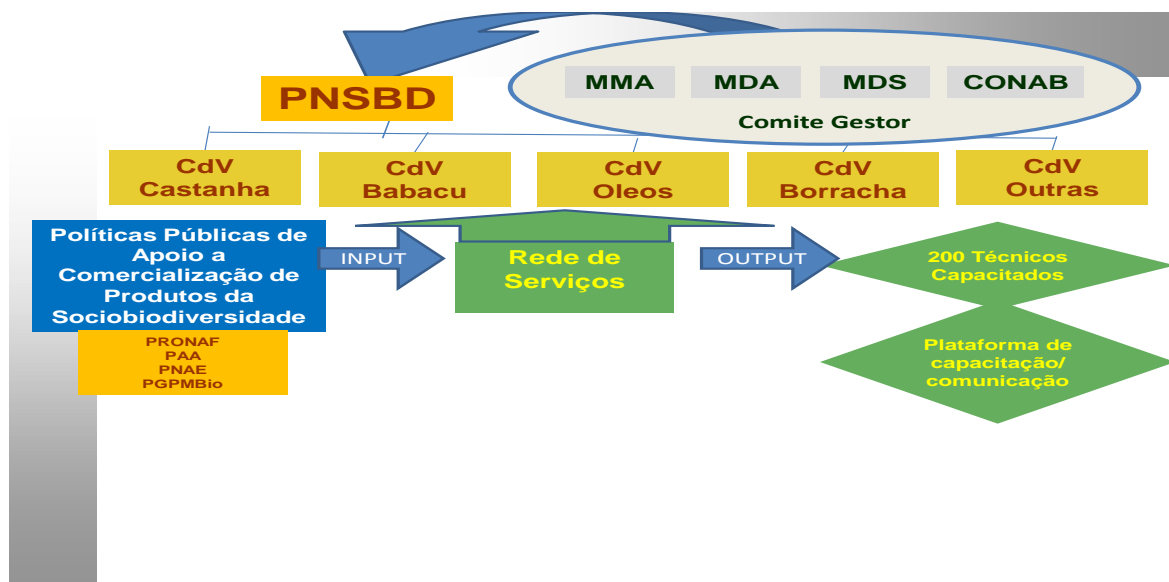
PNSBD

MMA MDA MDS CONAB

Comite Gestor

CdV Castanha

CdV Babacu

CdV Oleos

CdV Borracha

CdV Outras

Políticas Públicas de Apoio a Comercialização de Produtos da Sociobiodiversidade

PRONAF
PAA
PNAE
PGPMBio

INPUT

Rede de Serviços

OUTPUT

200 Técnicos Capacitados

Plataforma de capacitação/ comunicação